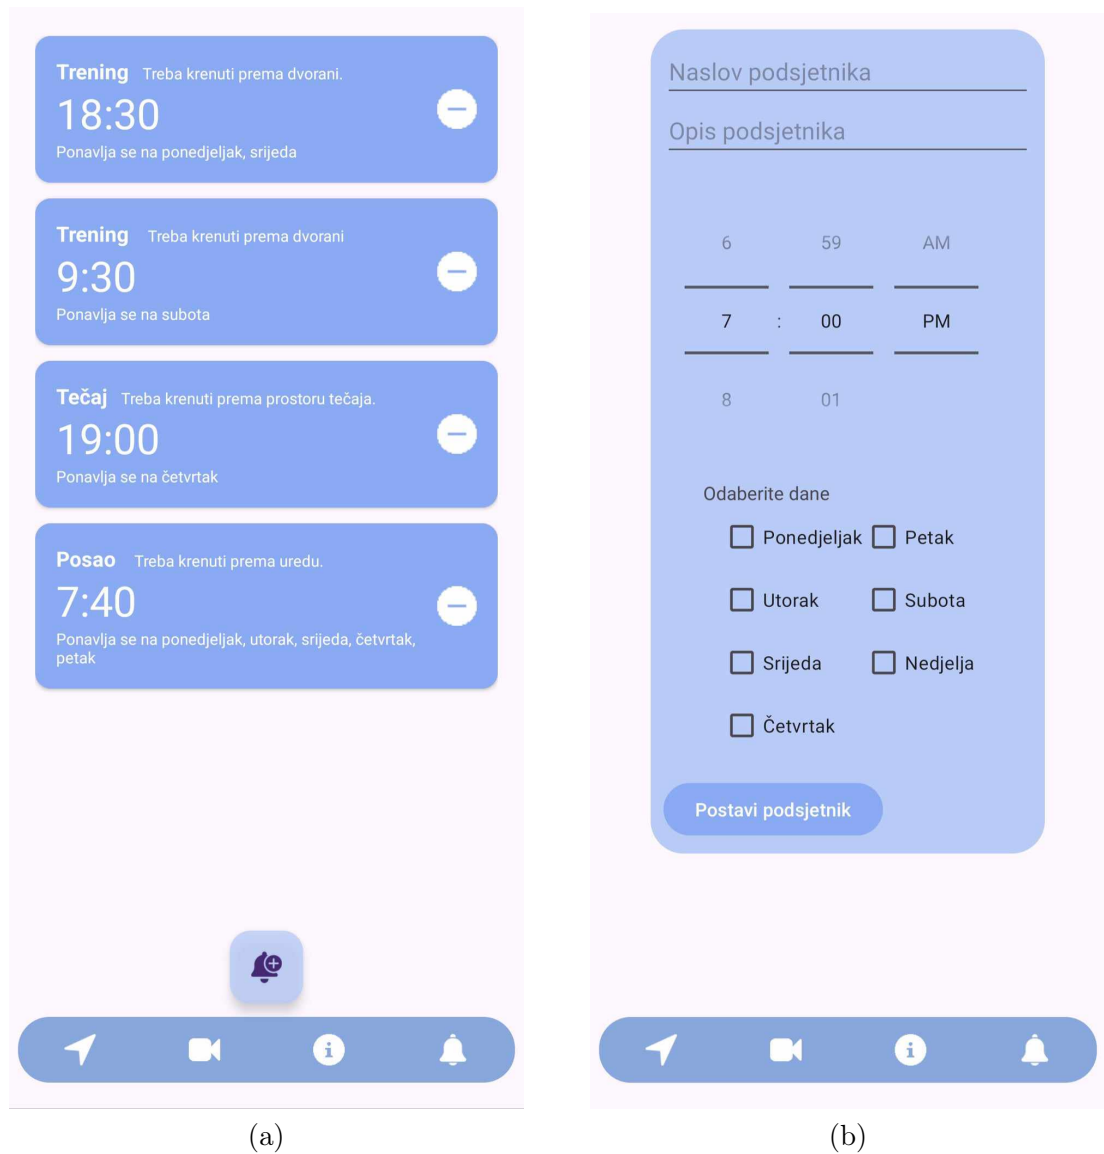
Trening Treba krenuti prema dvorani.
18:30
Ponavlja se na ponedjeljak, srijeda

Trening Treba krenuti prema dvorani
9:30
Ponavlja se na subota

Tečaj Treba krenuti prema prostoru tečaja.
19:00
Ponavlja se na četvrtak

Posao Treba krenuti prema uredu.
7:40
Ponavlja se na ponedjeljak, utorak, srijeda, četvrtak, petak

(a)

Naslov podsjetnika

Opis podsjetnika

6 59 AM
7 : 00 PM
8 01

Odaberite dane

Ponedjeljak
Petak
Utorak
Subota
Srijeda
Nedjelja
Četvrtak

Postavi podsjetnik

(b)